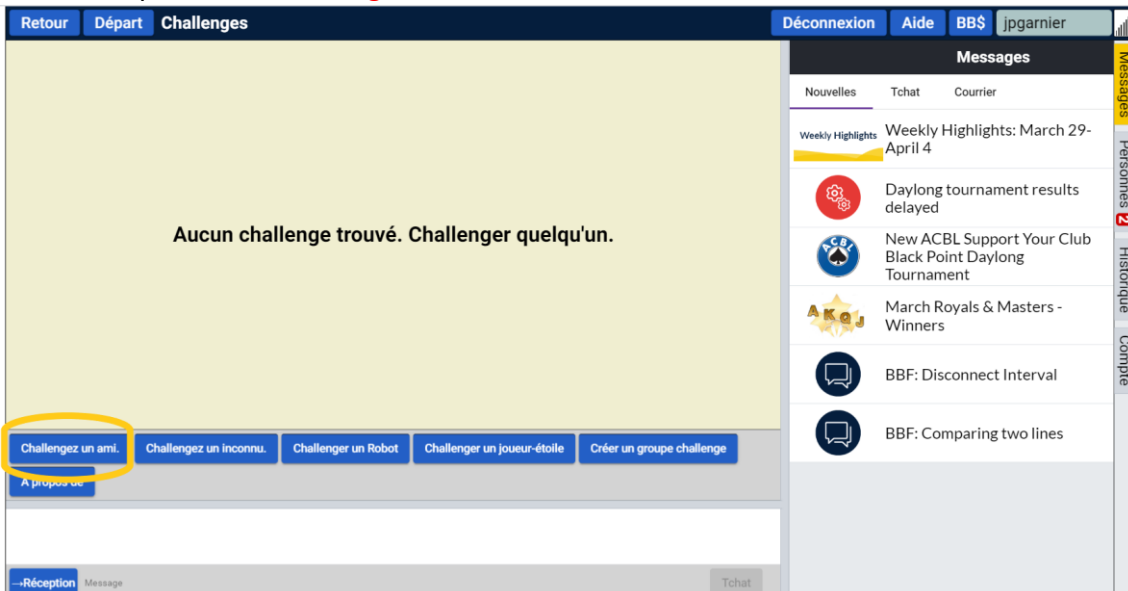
Retour Départ Challenges

Déconnexion Aide BB$ jpgarnier

Messages

Nouvelles Tchat Courrier

Weekly Highlights Weekly Highlights: March 29-April 4

Daylong tournament results delayed

ACBL New ACBL Support Your Club Black Point Daylong Tournament

A K Q J March Royals & Masters - Winners

BBF: Disconnect Interval

BBF: Comparing two lines

Messages Personnes 2 Historique Compte

Aucun challenge trouvé. Challenger quelqu'un.

Challengez un ami. Challengez un inconnu. Challenger un Robot Challenger un joueur-étoile Créer un groupe challenge

A propos de

→Réception Message Tchat